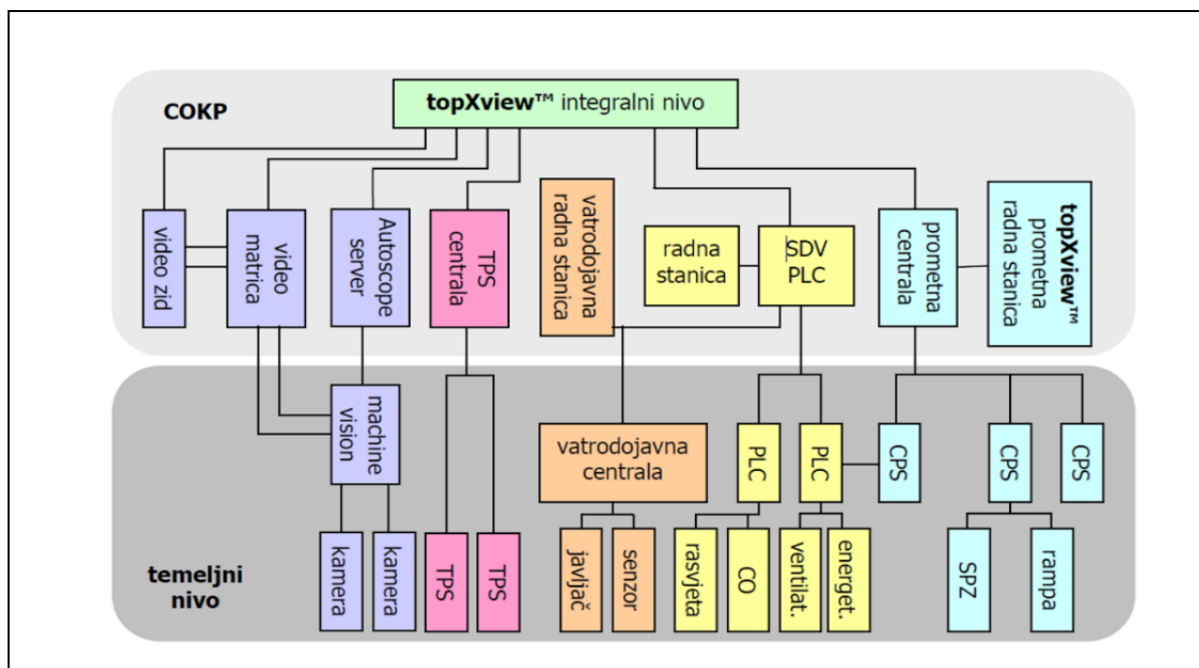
COKP

topXview™ integralni nivo

video zid

video matrica

Autoscope server

TPS centrala

vatrodojavna radna stanica

radna stanica

SDV PLC

prometna centrala

topXview™ prometna radna stanica

machine vision

vatrodojavna centrala

PLC

PLC

CPS

CPS

CPS

kamera

kamera

TPS

TPS

javljač

senzor

rasvjeta

CO

ventilat.

energet.

SPZ

rampa

temeljni nivo